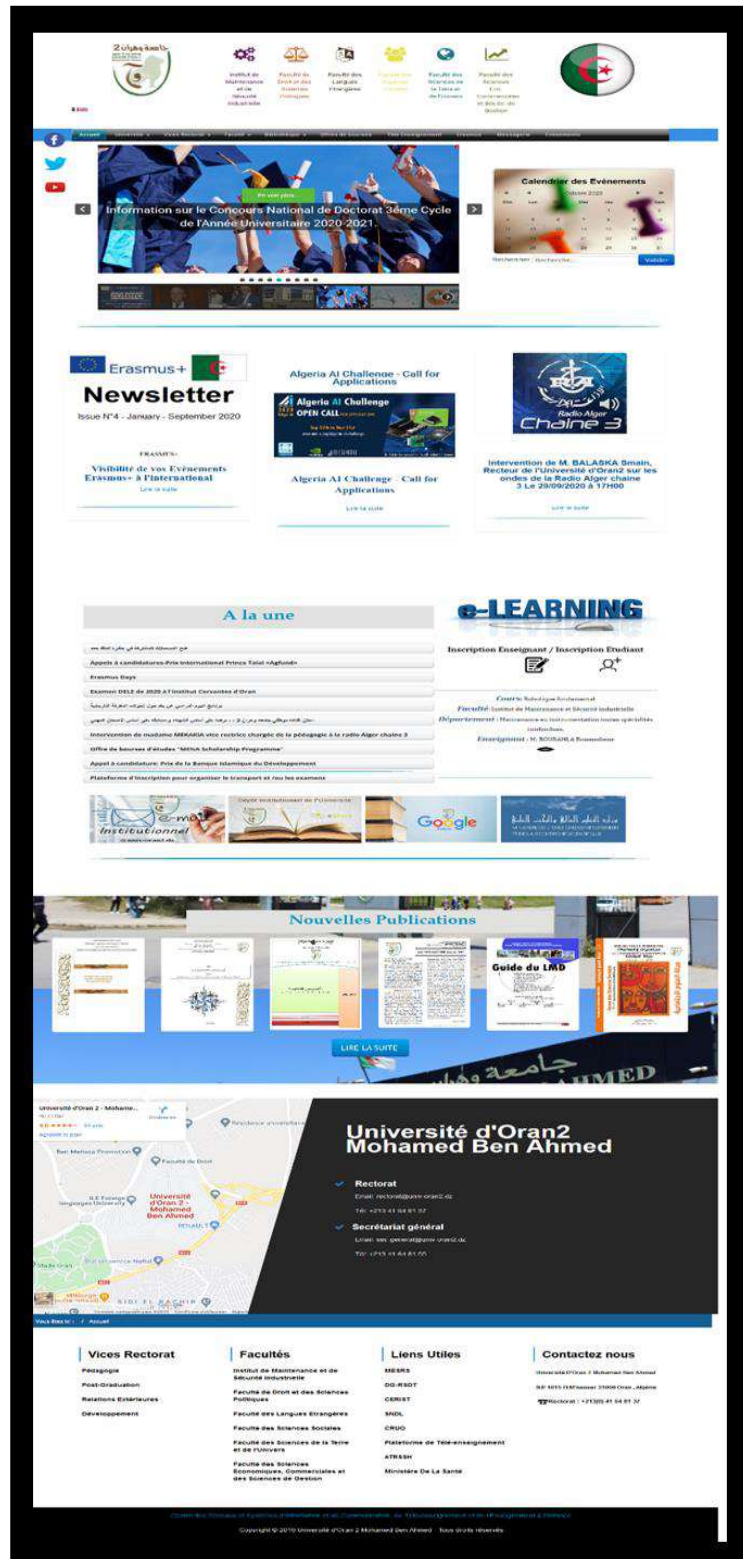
جامعة وهران 2

Institut de Maintenance et de Sécurité Industrielle

Faculté de Droit et des Sciences Politiques

Faculté des Langues Etrangères

Faculté des Sciences Sociales

Faculté des Sciences de la Terre et de l'Univers

Faculté des Sciences Eco. Commerciales et des Sc. de Gestion

Accueil Université Vices Rectorat Faculté Bibliothèque Offres de bourses Télé Enseignement Erasmus Messagerie Conventions

En voir plus

Information sur le Concours National de Doctorat 3ème Cycle de l'Année Universitaire 2020-2021.

Calendrier des Evènements

Octobre 2020

Rechercher: Recherche... Valider

Erasmus+

Newsletter

Issue N°4 - January - September 2020

ERASMUS+

Visibilité de vos Evènements Erasmus+ à l'International

Lire la suite

Algeria AI Challenge - Call for Applications

Algeria AI Challenge

OPEN CALL

Algeria AI Challenge - Call for Applications

Lire la suite

Radio Alger Chaine 3

Intervention de M. BALASKA Smain, Recteur de l'Université d'Oran2 sur les ondes de la Radio Alger chaine 3 Le 29/09/2020 à 17H00

Lire la suite

A la une

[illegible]

Appels à candidatures-Prix International Prince Talal «Agfund»

Erasmus Days

Examen DELE de 2020 A l'Institut Cervantes d'Oran

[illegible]

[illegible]

Intervention de madame MEKAKIA vice rectrice chargée de la pédagogie à la radio Alger chaine 3

Offre de bourses d'études "MEXA Scholarship Programme"

Appel à candidature: Prix de la Banque Islamique du Développement

Plateforme d'inscription pour organiser le transport et rau les examens

e-LEARNING

Inscription Enseignant / Inscription Etudiant

Cours: Technique fondamental

Faculté: Institut de Maintenance et Sécurité Industrielle

Département: Maintenance en instrumentation toutes spécialités confondues.

Enseignant: M. BOUHAFS Boumediene

e-mail institutionnel

Dépôt institutionnel de l'Université

Google

Nouvelles Publications

Guide du LMD

LIRE LA SUITE

جامعة وهران

AHMED

Université d'Oran 2 - Mohamed...

Itinéraires

Afficher le plan

Résidence universitaire

Bel Melissa Promotion

Faculté de Droit

Université d'Oran 2 - Mohamed Ben Ahmed

SIDI EL BACHIR

Université d'Oran2 Mohamed Ben Ahmed

Rectorat

Email: rectorat@univ-oran2.dz

Tél: +213 41 64 81 37

Secrétariat général

Email: sec.general@univ-oran2.dz

Tél: +213 41 64 81 00

Vous êtes ici: / Accueil

Vices Rectorat

Pédagogie

Post-Graduation

Relations Extérieures

Développement

Facultés

Institut de Maintenance et de Sécurité Industrielle

Faculté de Droit et des Sciences Politiques

Faculté des Langues Etrangères

Faculté des Sciences Sociales

Faculté des Sciences de la Terre et de l'Univers

Faculté des Sciences Economiques, Commerciales et des Sciences de Gestion

Liens Utiles

MESRS

DG-RSDT

CERIST

SNDL

CRUO

Plateforme de Télé-enseignement

ATRSSH

Ministère De La Santé

Contactez nous

Université d'Oran 2 Mohamed Ben Ahmed

BP 1015 El M'naouer 31000 Oran, Algérie

Rectorat : +213(0) 41 64 81 37

Centre des Réseaux et Systèmes d'Information et de Communication, de Télé-enseignement et de l'Enseignement à Distance

Copyright © 2019 Université d'Oran 2 Mohamed Ben Ahmed - Tous droits réservés